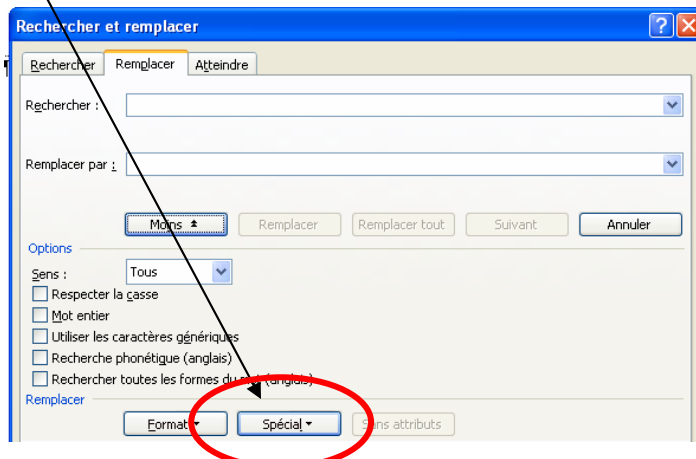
Rechercher et remplacer

Rechercher | Remplacer | Atteindre

Rechercher :

Remplacer par :

Moins | Remplacer | Remplacer tout | Suivant | Annuler

Options

Sens : Tous

Respecter la casse

Mot entier

Utiliser les caractères génériques

Recherche phonétique (anglais)

Rechercher toutes les formes du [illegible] (anglais)

Remplacer

Format | Spécial | Sans attributs